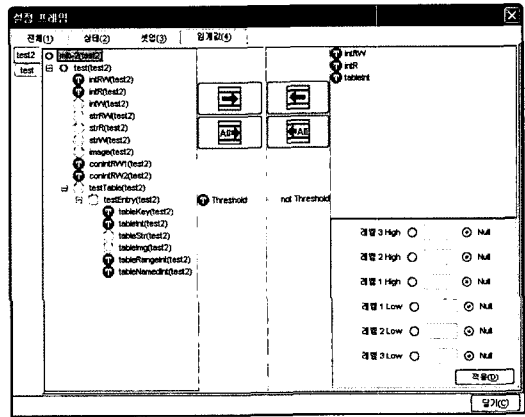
설정 프레임

전체(1) | 상태(2) | 셋업(3) | 임계값(4)

test2
test

mib-2(test2)
test(test2)
intRW(test2)
intR(test2)
intW(test2)
strRW(test2)
strR(test2)
strW(test2)
image(test2)
conintRW1(test2)
conintRW2(test2)
testTable(test2)
testEntry(test2)
tableKey(test2)
tableInt(test2)
tableStr(test2)
tableImg(test2)
tableRangeInt(test2)
tableNamedInt(test2)

AE
AE

Threshold
not Threshold

intRW
intR
tableInt

레벨 3 High Null
레벨 2 High Null
레벨 1 High Null
레벨 1 Low Null
레벨 2 Low Null
레벨 3 Low Null

적용(D)

닫기(C)